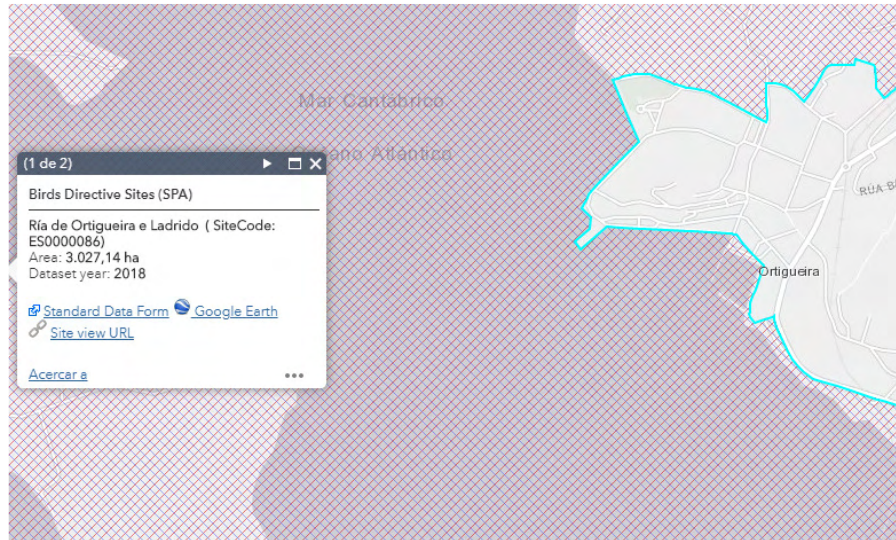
Mar Cantabrico

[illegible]ano Atlantico

(1 de 2)

Birds Directive Sites (SPA)

Ría de Ortigueira e Ladrido ( SiteCode: ES0000086)
Area: 3.027,14 ha
Dataset year: 2018

Standard Data Form Google Earth
Site view URL

Acercar a •••

RUA B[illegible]

Ortigueira